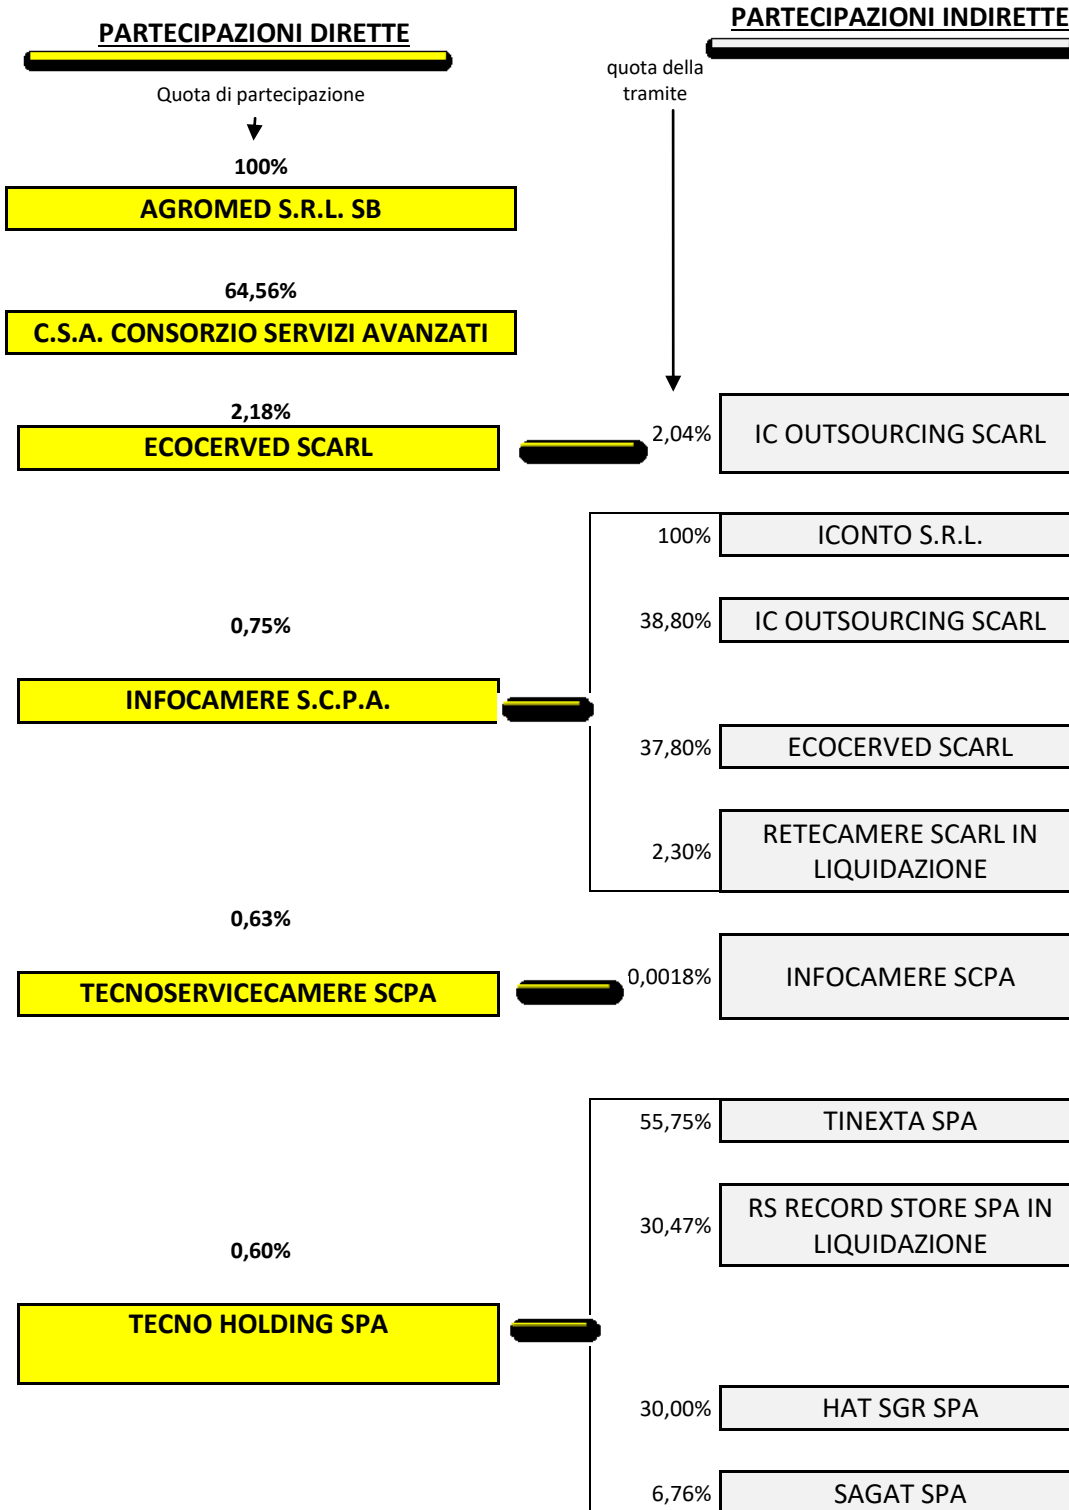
PARTECIPAZIONI DIRETTE

Quota di partecipazione

PARTECIPAZIONI INDIRETTE

quota della tramite

100%
AGROMED S.R.L. SB

64,56%
C.S.A. CONSORZIO SERVIZI AVANZATI

2,18%
ECOCERVED SCARL

2,04% IC OUTSOURCING SCARL

0,75%
INFOCAMERE S.C.P.A.

100% ICONTO S.R.L.
38,80% IC OUTSOURCING SCARL
37,80% ECOCERVED SCARL
2,30% RETECAMERE SCARL IN LIQUIDAZIONE

0,63%
TECNOSERVICECAMERE SCPA

0,0018% INFOCAMERE SCPA

0,60%
TECNO HOLDING SPA

55,75% TINEXTA SPA
30,47% RS RECORD STORE SPA IN LIQUIDAZIONE
30,00% HAT SGR SPA
6,76% SAGAT SPA